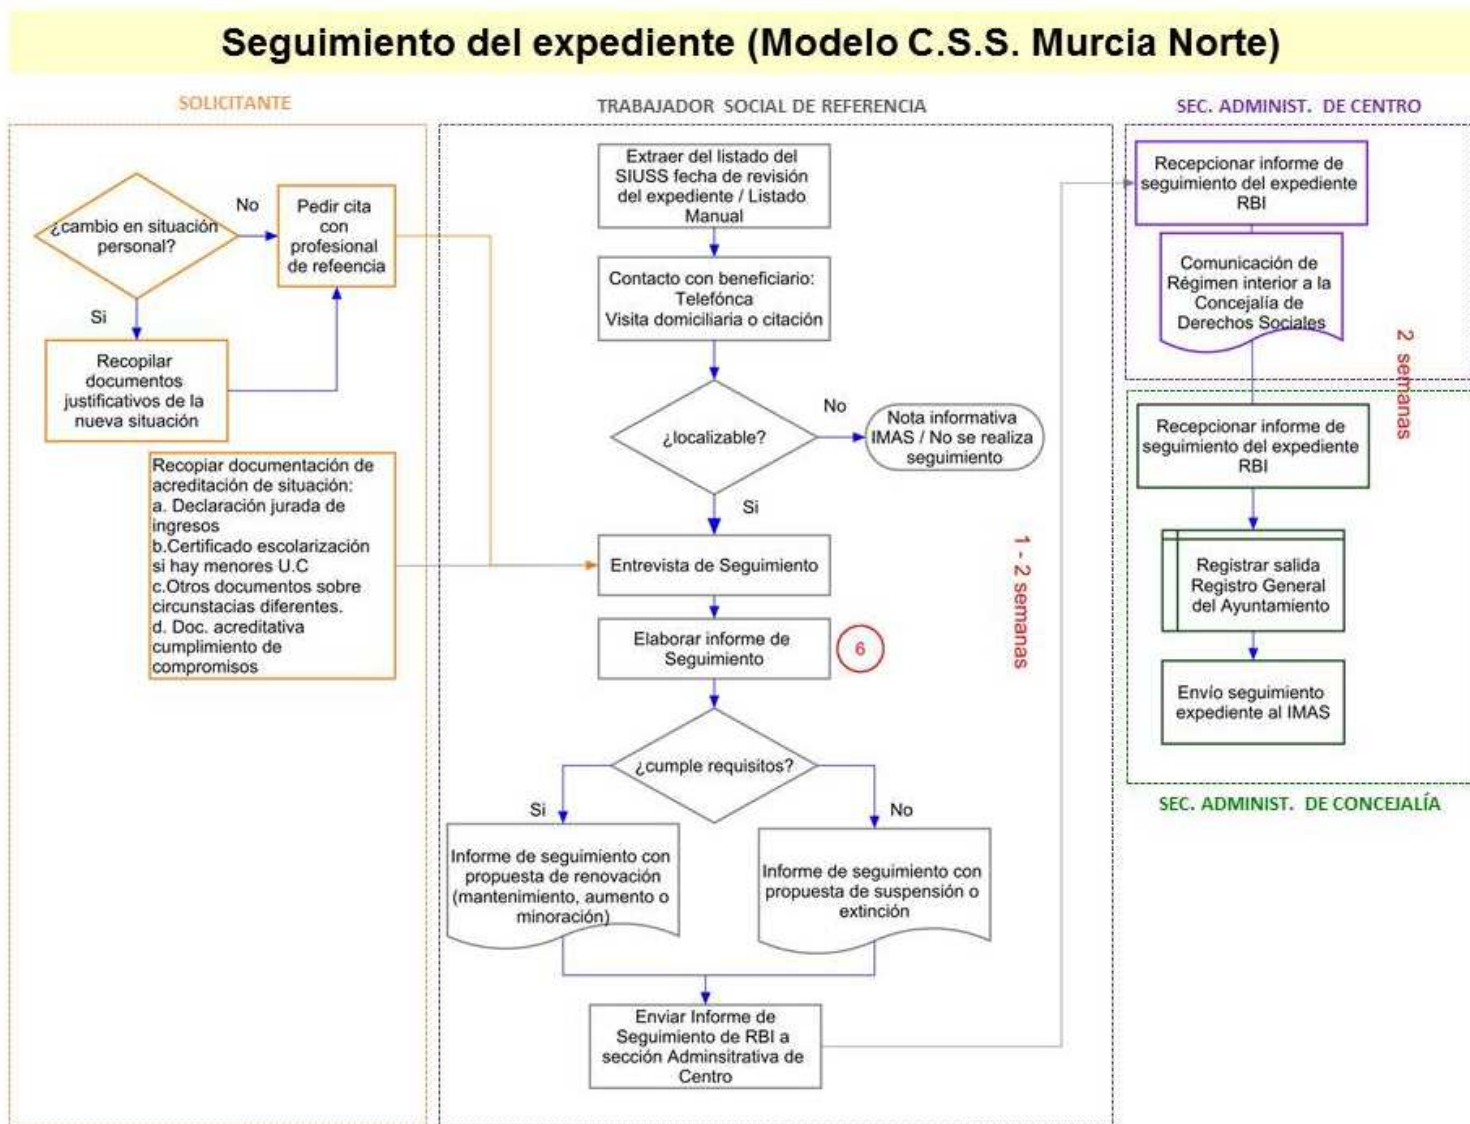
Seguimiento del expediente (Modelo C.S.S. Murcia Norte)

SOLICITANTE

¿cambio en situación personal?

No

Pedir cita con profesional de refeencia

Si

Recopilar documentos justificativos de la nueva situación

Recopiar documentación de acreditación de situación:
a. Declaración jurada de ingresos
b.Certificado escolarización si hay menores U.C
c.Otros documentos sobre circunstacias diferentes.
d. Doc. acreditativa cumplimiento de compromisos

TRABAJADOR SOCIAL DE REFERENCIA

Extraer del listado del SIUSS fecha de revisión del expediente / Listado Manual

Contacto con beneficiario: Telefónca Visita domiciliaria o citación

¿localizable?

No

Nota informativa IMAS / No se realiza seguimiento

Si

Entrevista de Seguimiento

Elaborar informe de Seguimiento

6

1 - 2 semanas

¿cumple requisitos?

Si

No

Informe de seguimiento con propuesta de renovación (mantenimiento, aumento o minoración)

Informe de seguimiento con propuesta de suspensión o extinción

Enviar Informe de Seguimiento de RBI a sección Adminsitrativa de Centro

SEC. ADMINIST. DE CENTRO

Recepcionar informe de seguimiento del expediente RBI

Comunicación de Régimen interior a la Concejalía de Derechos Sociales

2 semanas

Recepcionar informe de seguimiento del expediente RBI

Registrar salida Registro General del Ayuntamiento

Envío seguimiento expediente al IMAS

SEC. ADMINIST. DE CONCEJALÍA